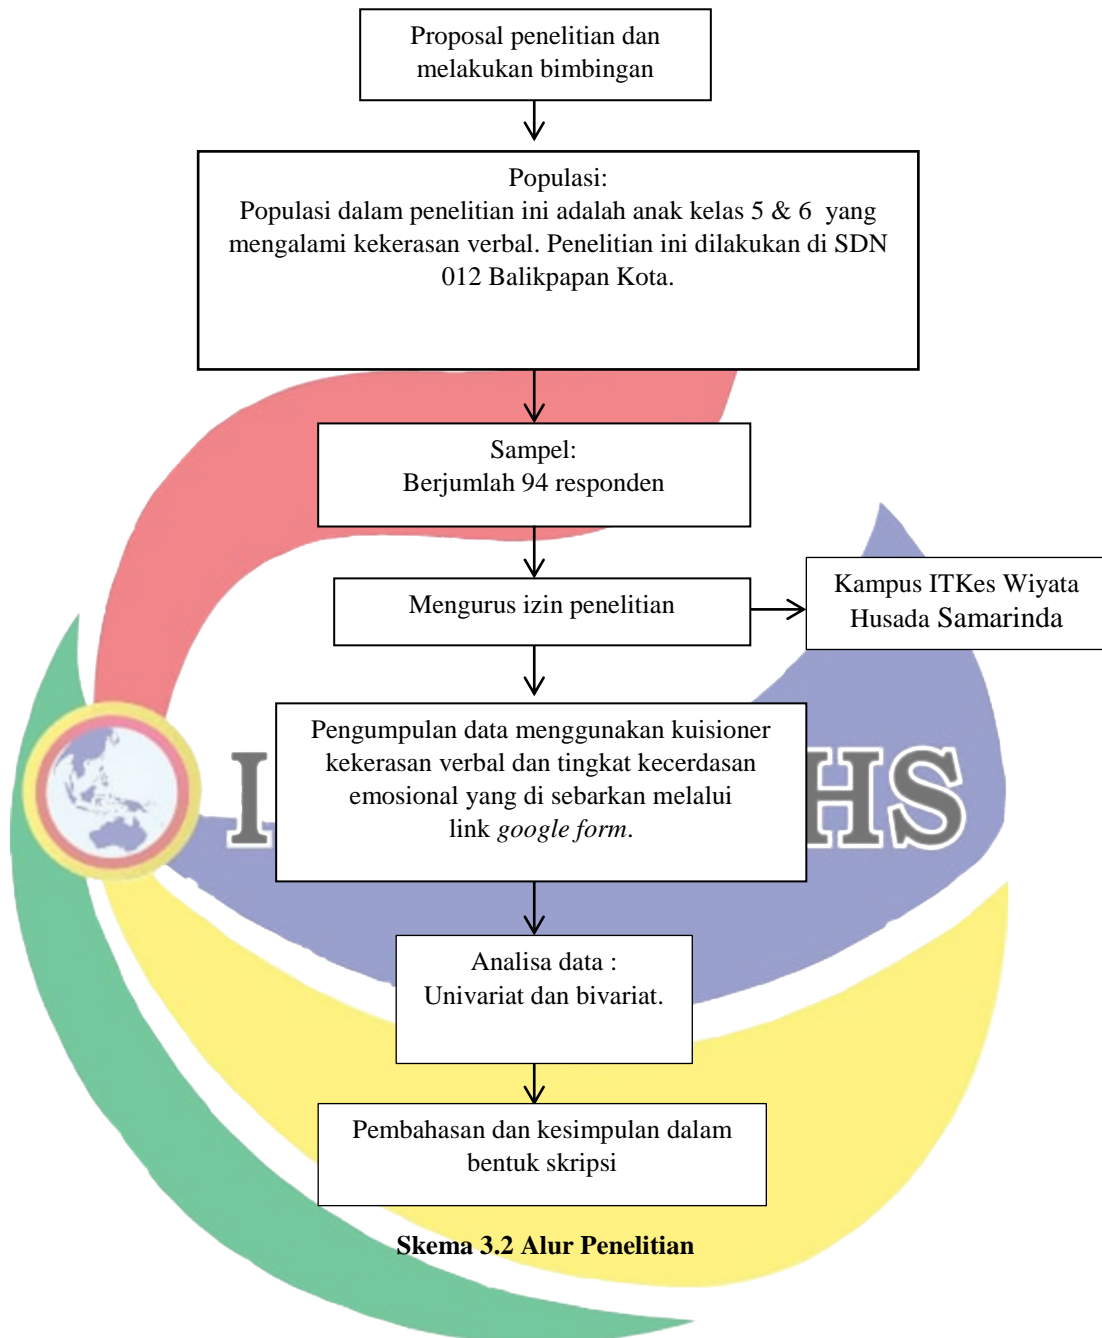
Proposal penelitian dan melakukan bimbingan

Populasi:
Populasi dalam penelitian ini adalah anak kelas 5 & 6 yang mengalami kekerasan verbal. Penelitian ini dilakukan di SDN 012 Balikpapan Kota.

Sampel:
Berjumlah 94 responden

Mengurus izin penelitian

Kampus ITKes Wiyata Husada Samarinda

Pengumpulan data menggunakan kuisioner kekerasan verbal dan tingkat kecerdasan emosional yang di sebarkan melalui link *google form*.

I HS

Analisa data :
Univariat dan bivariat.

Pembahasan dan kesimpulan dalam bentuk skripsi

**Skema 3.2 Alur Penelitian**